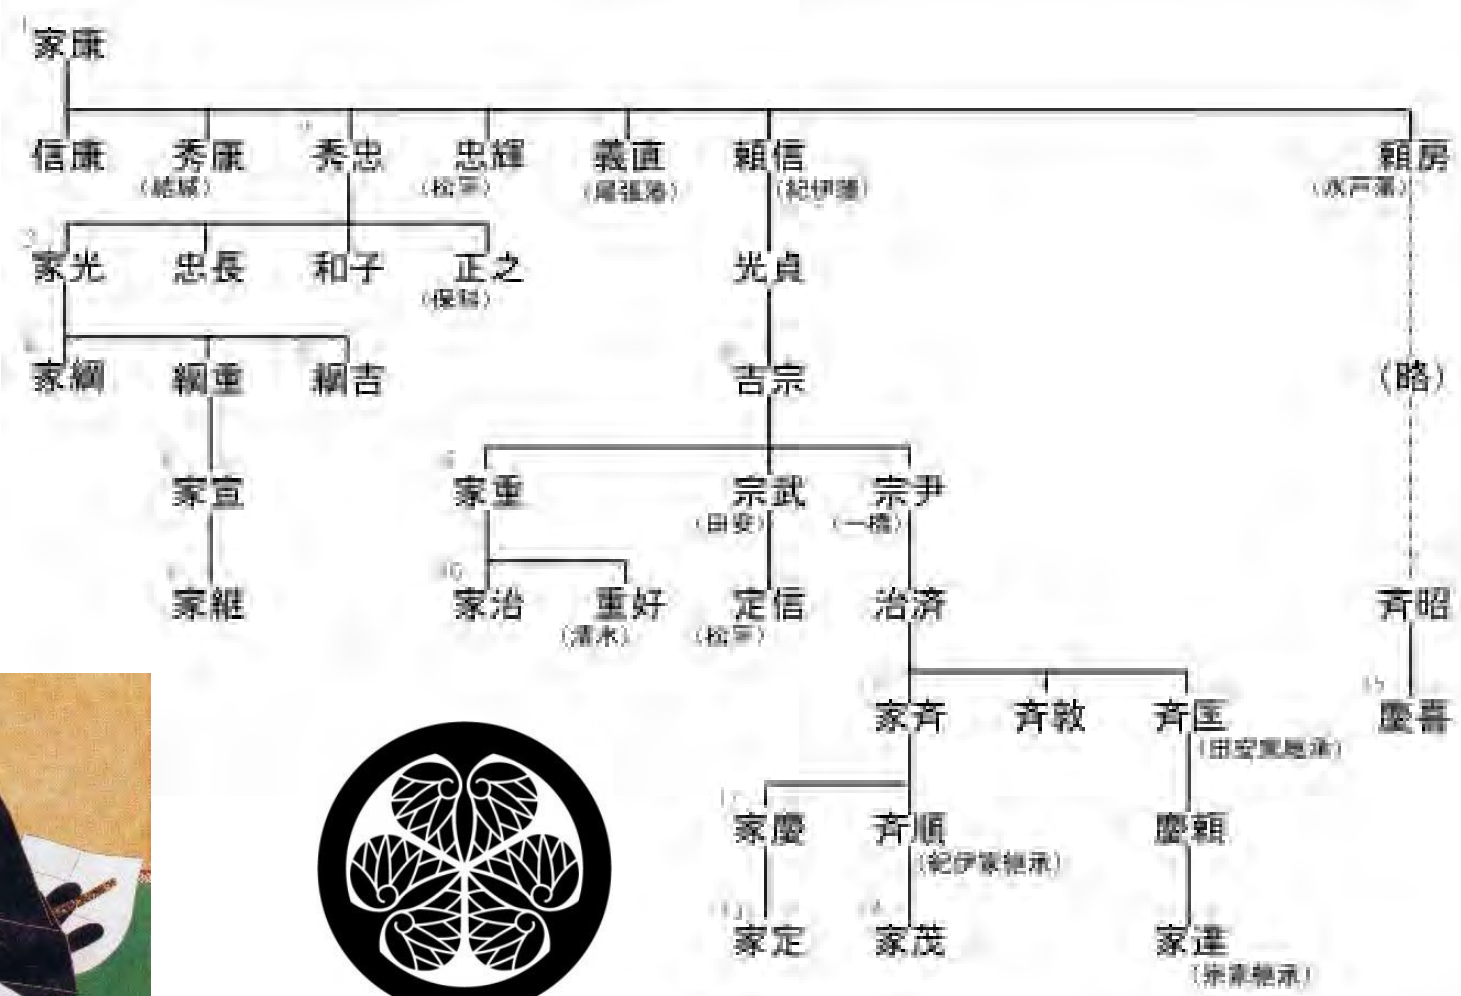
1 家康

信康

秀康
（結城）

2 秀忠

忠輝
（松平）

義直
（尾張藩）

頼宣
（紀伊藩）

頼房
（水戸藩）

3 家光

忠長

和子

正之
（保科）

光貞

4 家綱

綱重

5 綱吉

吉宗

（略）

6 家宣

家重

宗武
（田安）

宗尹
（一橋）

7 家継

10 家治

重好
（清水）

定信
（松平）

治済

斉昭

家斉

斉敦

斉匡
（田安家継承）

15 慶喜

12 家慶

斉順
（紀伊家継承）

慶頼

13 家定

14 家茂

家達
（宗家継承）